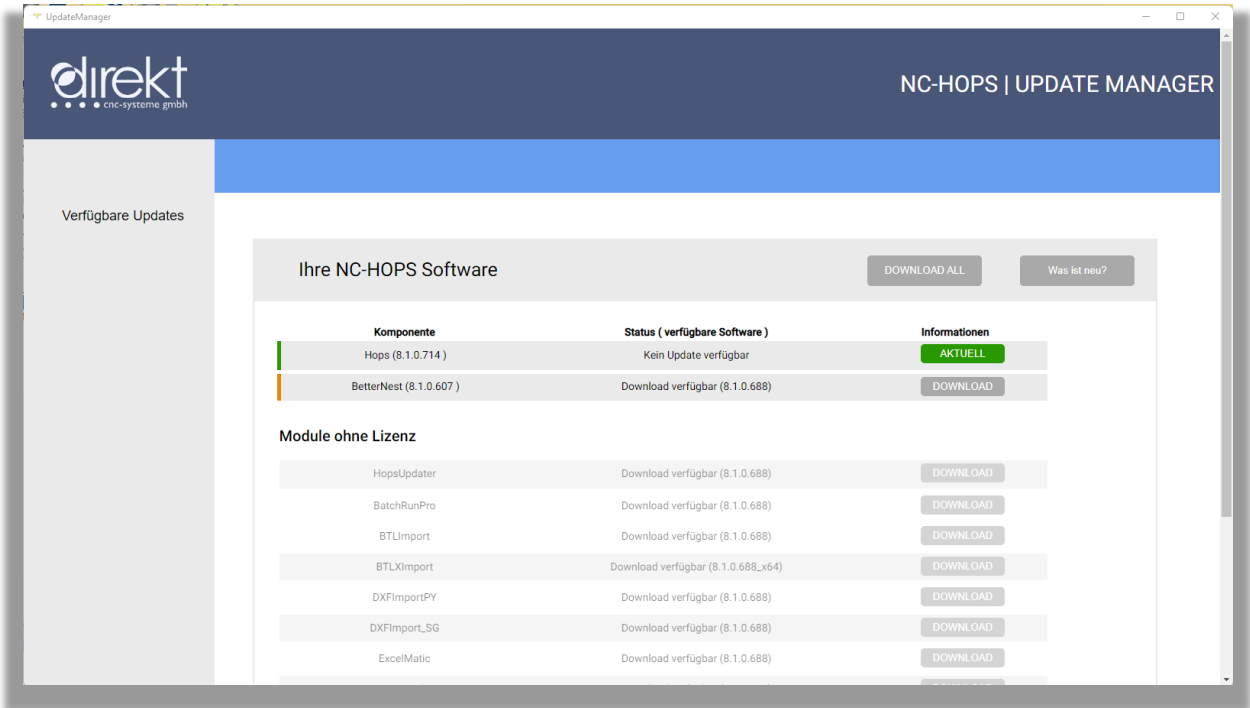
UpdateManager

direkt
cnc-systeme gmbh

NC-HOPS | UPDATE MANAGER

Verfügbare Updates

Ihre NC-HOPS Software

DOWNLOAD ALL

Was ist neu?

| Komponente | Status ( verfügbare Software ) | Informationen |
|---|---|---|
| Hops (8.1.0.714 ) | Kein Update verfügbar | AKTUELL |
| BetterNest (8.1.0.607 ) | Download verfügbar (8.1.0.688) | DOWNLOAD |

Module ohne Lizenz

| | | |
|---|---|---|
| HopsUpdater | Download verfügbar (8.1.0.688) | DOWNLOAD |
| BatchRunPro | Download verfügbar (8.1.0.688) | DOWNLOAD |
| BTLImport | Download verfügbar (8.1.0.688) | DOWNLOAD |
| BTLXImport | Download verfügbar (8.1.0.688_x64) | DOWNLOAD |
| DXFImportPY | Download verfügbar (8.1.0.688) | DOWNLOAD |
| DXFImport_SG | Download verfügbar (8.1.0.688) | DOWNLOAD |
| ExcelMatic | Download verfügbar (8.1.0.688) | DOWNLOAD |